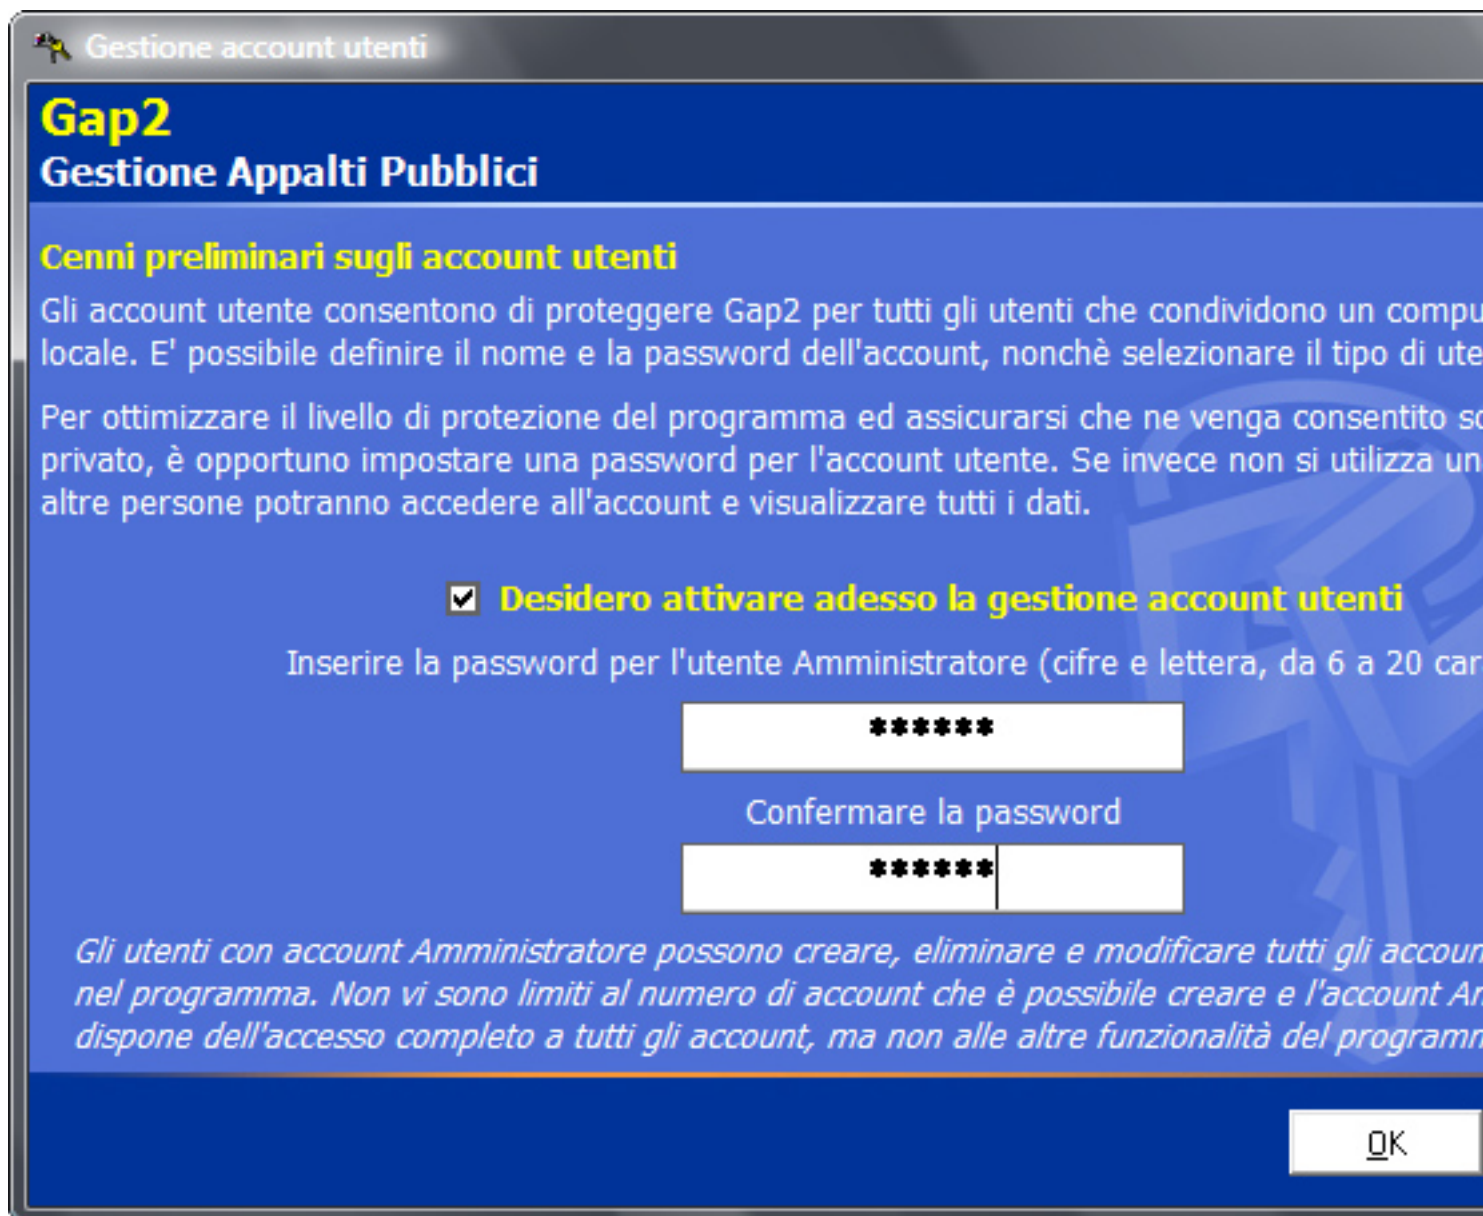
Gestione account utenti

Gap2
Gestione Appalti Pubblici

Cenni preliminari sugli account utenti

Gli account utente consentono di proteggere Gap2 per tutti gli utenti che condividono un compu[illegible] locale. E' possibile definire il nome e la password dell'account, nonchè selezionare il tipo di ute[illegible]

Per ottimizzare il livello di protezione del programma ed assicurarsi che ne venga consentito so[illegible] privato, è opportuno impostare una password per l'account utente. Se invece non si utilizza un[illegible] altre persone potranno accedere all'account e visualizzare tutti i dati.

☑ Desidero attivare adesso la gestione account utenti

Inserire la password per l'utente Amministratore (cifre e lettera, da 6 a 20 car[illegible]

******

Confermare la password

******

Gli utenti con account Amministratore possono creare, eliminare e modificare tutti gli accoun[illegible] nel programma. Non vi sono limiti al numero di account che è possibile creare e l'account A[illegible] dispone dell'accesso completo a tutti gli account, ma non alle altre funzionalità del programm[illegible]

OK